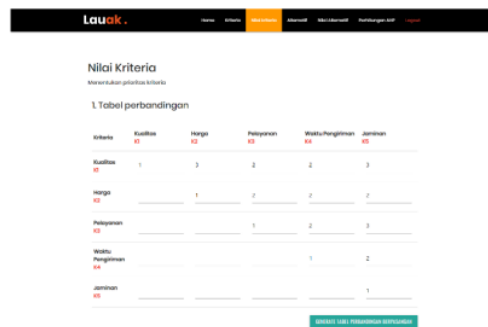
Lauak.

Home Kriteria Nilai Kriteria Alternatif Nilai Alternatif Perhitungan AHP Logout

Nilai Kriteria

Menentukan prioritas kriteria

1. Tabel perbandingan

| Kriteria | Kualitas K1 | Harga K2 | Pelayanan K3 | Waktu Pengiriman K4 | Jaminan K5 |
|---|---|---|---|---|---|
| Kualitas K1 | 1 | 3 | 2 | 2 | 3 |
| Harga K2 | | 1 | 2 | 2 | 2 |
| Pelayanan K3 | | | 1 | 2 | 3 |
| Waktu Pengiriman K4 | | | | 1 | 2 |
| Jaminan K5 | | | | | 1 |

GENERATE TABEL PERBANDINGAN BERPASANGAN